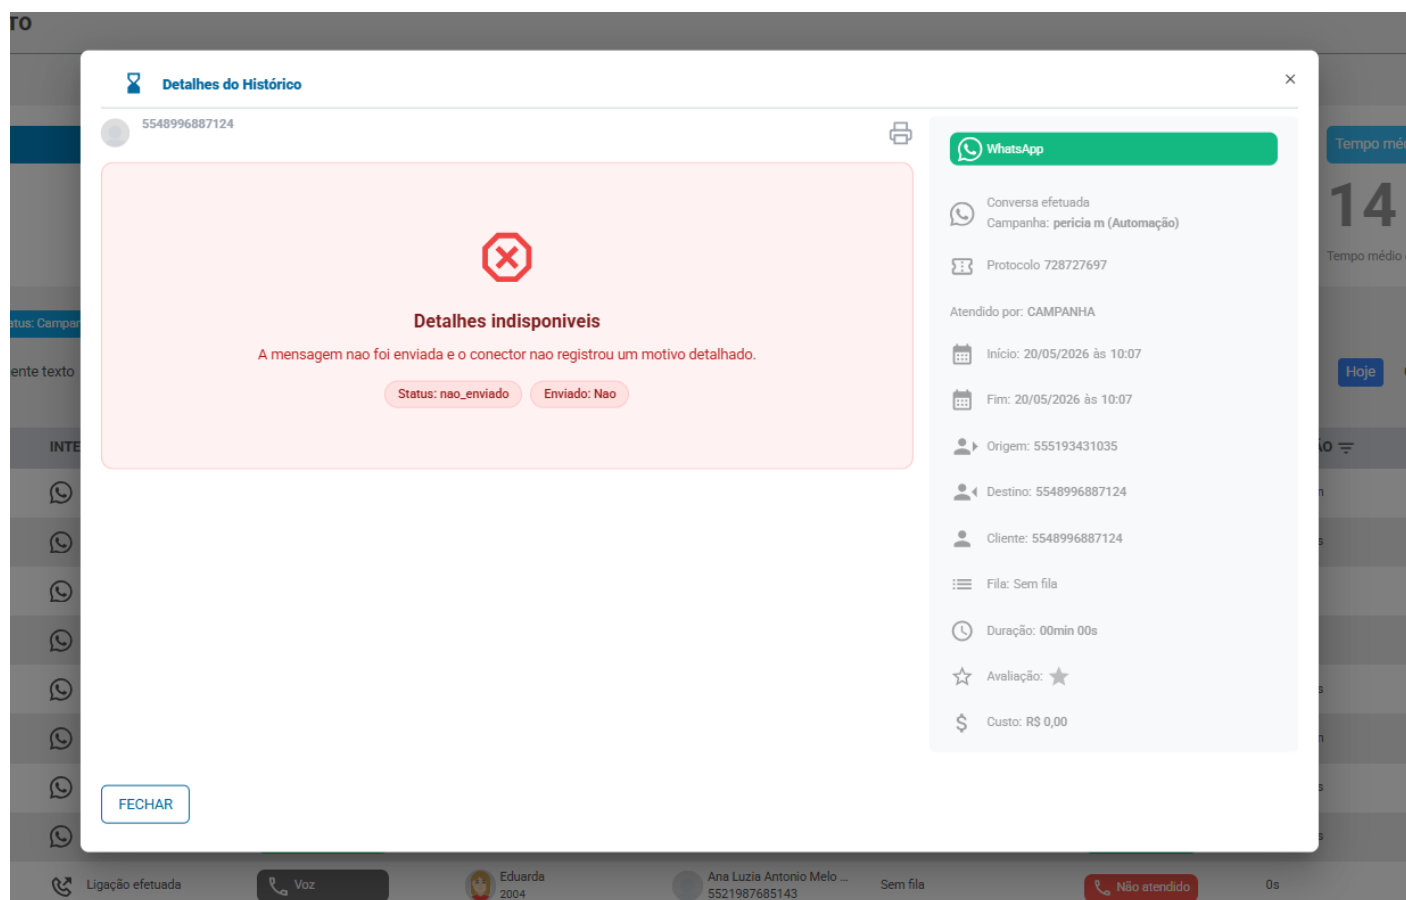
Detalhes do Histórico

×

5548996887124

Detalhes indisponiveis

A mensagem nao foi enviada e o conector nao registrou um motivo detalhado.

Status: nao_enviado

Enviado: Nao

WhatsApp

Conversa efetuada
Campanha: pericia m (Automação)

Protocolo 728727697

Atendido por: CAMPANHA

Início: 20/05/2026 às 10:07

Fim: 20/05/2026 às 10:07

Origem: 555193431035

Destino: 5548996887124

Cliente: 5548996887124

Fila: Sem fila

Duração: 00min 00s

Avaliação:

Custo: R$ 0,00

FECHAR

Tempo mé

14

Tempo médio

Hoje

Ligação efetuada

Voz

Eduarda
2004

Ana Luzia Antonio Melo ...
5521987685143

Sem fila

Não atendido

0s